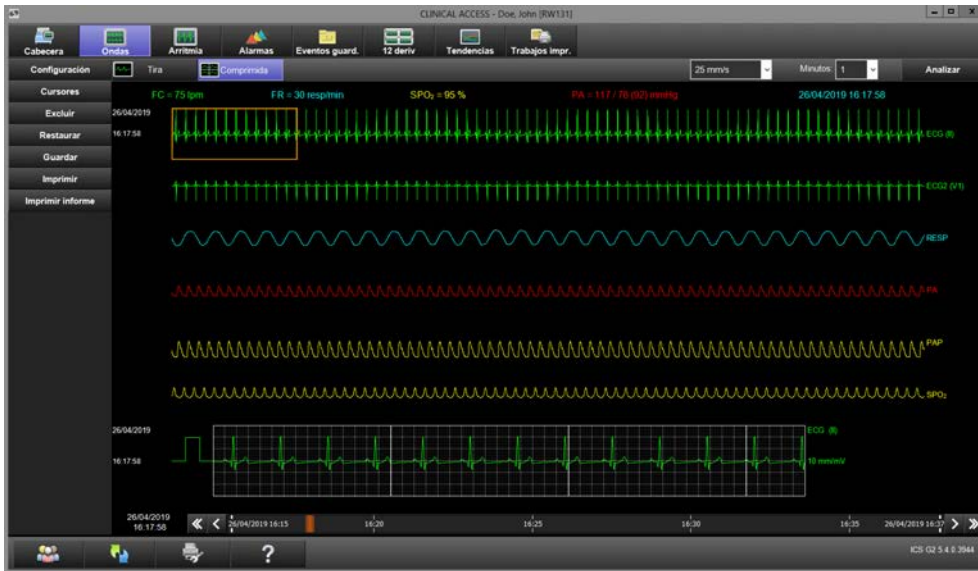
CLINICAL ACCESS - Doe, John [RW131]

Cabecera Ondas Arritmia Alarmas Eventos guard. 12 deriv Tendencias Trabajos impr.

Configuración Tira Comprimida 25 mm/s Minutos: 1 Analizar

Cursores
Excluir
Restaurar
Guardar
Imprimir
Imprimir informe

FC = 75 lpm FR = 30 resp/min $SPO_2$ = 95 % PA = 117 / 78 (92) mmHg 26/04/2019 16:17:58

26/04/2019
16:17:58

ECG (II)
ECG2 (V1)
RESP
PA
PAP
$SPO_2$

26/04/2019
16:17:58

ECG (II)
10 mm/mV

26/04/2019
16:17:58

26/04/2019 16:15 16:20 16:25 16:30 16:35 26/04/2019 16:37

ICS G2 5.4.0.3944